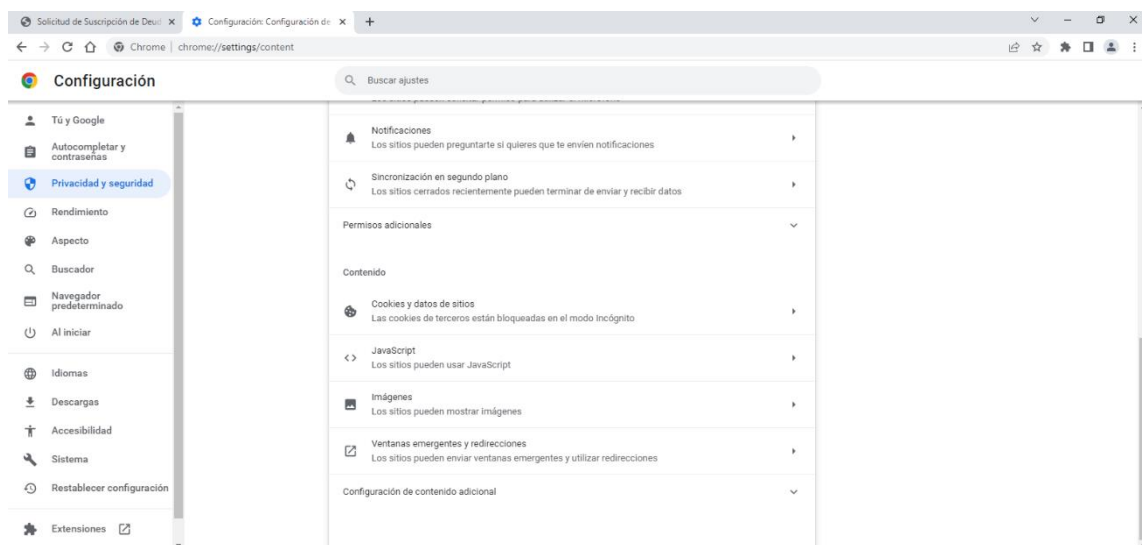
Solicitud de Suscripción de Deud ×
Configuración: Configuración de ×
+

Chrome | chrome://settings/content

Configuración

Buscar ajustes

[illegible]

Notificaciones
Los sitios pueden preguntarte si quieres que te envíen notificaciones

Sincronización en segundo plano
Los sitios cerrados recientemente pueden terminar de enviar y recibir datos

Permisos adicionales

Contenido

Cookies y datos de sitios
Las cookies de terceros están bloqueadas en el modo incógnito

JavaScript
Los sitios pueden usar JavaScript

Imágenes
Los sitios pueden mostrar imágenes

Ventanas emergentes y redirecciones
Los sitios pueden enviar ventanas emergentes y utilizar redirecciones

Configuración de contenido adicional

Tú y Google
Autocompletar y contraseñas
Privacidad y seguridad
Rendimiento
Aspecto
Buscador
Navegador predeterminado
Al iniciar
Idiomas
Descargas
Accesibilidad
Sistema
Restablecer configuración
Extensiones